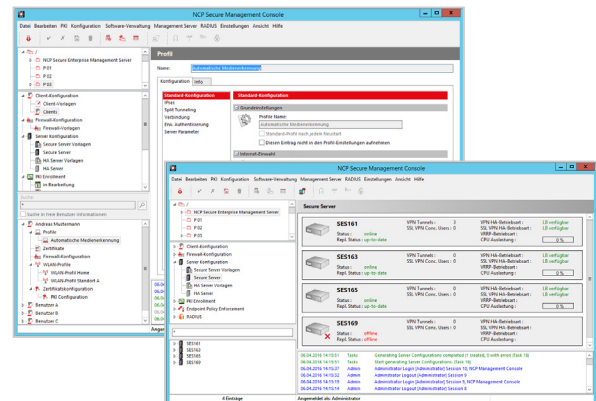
NCP Secure Management Console

Datei Bearbeiten PKI Konfiguration Software-Verwaltung Management Server RADIUS Einstellungen Ansicht Hilfe

/
NCP Secure Enterprise Management Server
P 01
P 02
P 03

Client-Konfiguration
Client-Vorlagen
Clients
Firewall-Konfiguration
Firewall-Vorlagen
Server Konfiguration
Secure Server Vorlagen
Secure Server
HA Server Vorlagen
HA Server
PKI Enrollment
in Bearbeitung

Suche
Suche in freie Benutzer Informationen

Andreas Mustermann
Profile
Automatische Medienerkennung
Zertifikate
Firewall-Konfiguration
WLAN-Profile
WLAN-Profil Home
WLAN-Profil Standort A
Zertifikatskonfiguration
PKI Konfiguration
Benutzer A
Benutzer B
Benutzer C

Profil

Name: Automatische Medienerkennung

Konfiguration Info

Standard-Konfiguration
IPsec
Split Tunneling
Verbindung
Erw. Authentisierung
Server Parameter

Standard-Konfiguration
Grundeinstellungen
Profile Name:
Automatische Medienerkennung
Standard-Profil nach jedem Neustart
Diesen Eintrag nicht in den Profil-Einstellungen aufnehmen
Internet-Einwahl

Angemel

NCP Secure Management Console

Datei Bearbeiten PKI Konfiguration Software-Verwaltung Management Server RADIUS Einstellungen Ansicht Hilfe

/
NCP Secure Enterprise Management Server
P 01
P 02
P 03
Client-Konfiguration
Firewall-Konfiguration
Server Konfiguration
Secure Server Vorlagen
Secure Server
HA Server Vorlagen
HA Server
PKI Enrollment
Endpoint Policy Enforcement
RADIUS

SES161
SES163
SES165
SES169

Secure Server

SES161
Status : online
Repl. Status : up-to-date
VPN Tunnels : 3
SSL VPN Conc. Users : 0
VPN HA-Betriebsart : LB verfügbar
SSL VPN HA-Betriebsart : LB verfügbar
VRRP-Betriebsart :
CPU Auslastung : 0 %

SES163
Status : online
Repl. Status : up-to-date
VPN Tunnels : 0
SSL VPN Conc. Users : 0
VPN HA-Betriebsart : LB verfügbar
SSL VPN HA-Betriebsart : LB verfügbar
VRRP-Betriebsart :
CPU Auslastung : 0 %

SES165
Status : online
Repl. Status : up-to-date
VPN Tunnels : 0
SSL VPN Conc. Users : 0
VPN HA-Betriebsart : LB verfügbar
SSL VPN HA-Betriebsart : LB verfügbar
VRRP-Betriebsart :
CPU Auslastung : 0 %

SES169
Status : offline
Repl. Status : offline
VPN Tunnels :
SSL VPN Conc. Users :
VPN HA-Betriebsart :
SSL VPN HA-Betriebsart :
VRRP-Betriebsart :
CPU Auslastung : 0 %

06.04.2016 14:13:31 Tasks Generating Server Configurations completed (1 created, 0 with error) (Task 18)
06.04.2016 14:13:31 Tasks Start generating Server Configurations. (Task 18)
06.04.2016 14:13:27 Admin Administrator Login [Administrator] Session 10, NCP Management Console
06.04.2016 14:13:21 Admin Administrator Logout [Administrator] Session 9
06.04.2016 14:12:50 Admin Administrator Login [Administrator] Session 9, NCP Management Console
06.04.2016 14:12:21 Admin Administrator Logout [Administrator] Session 8

4 Einträge Angemeldet als: Administrator